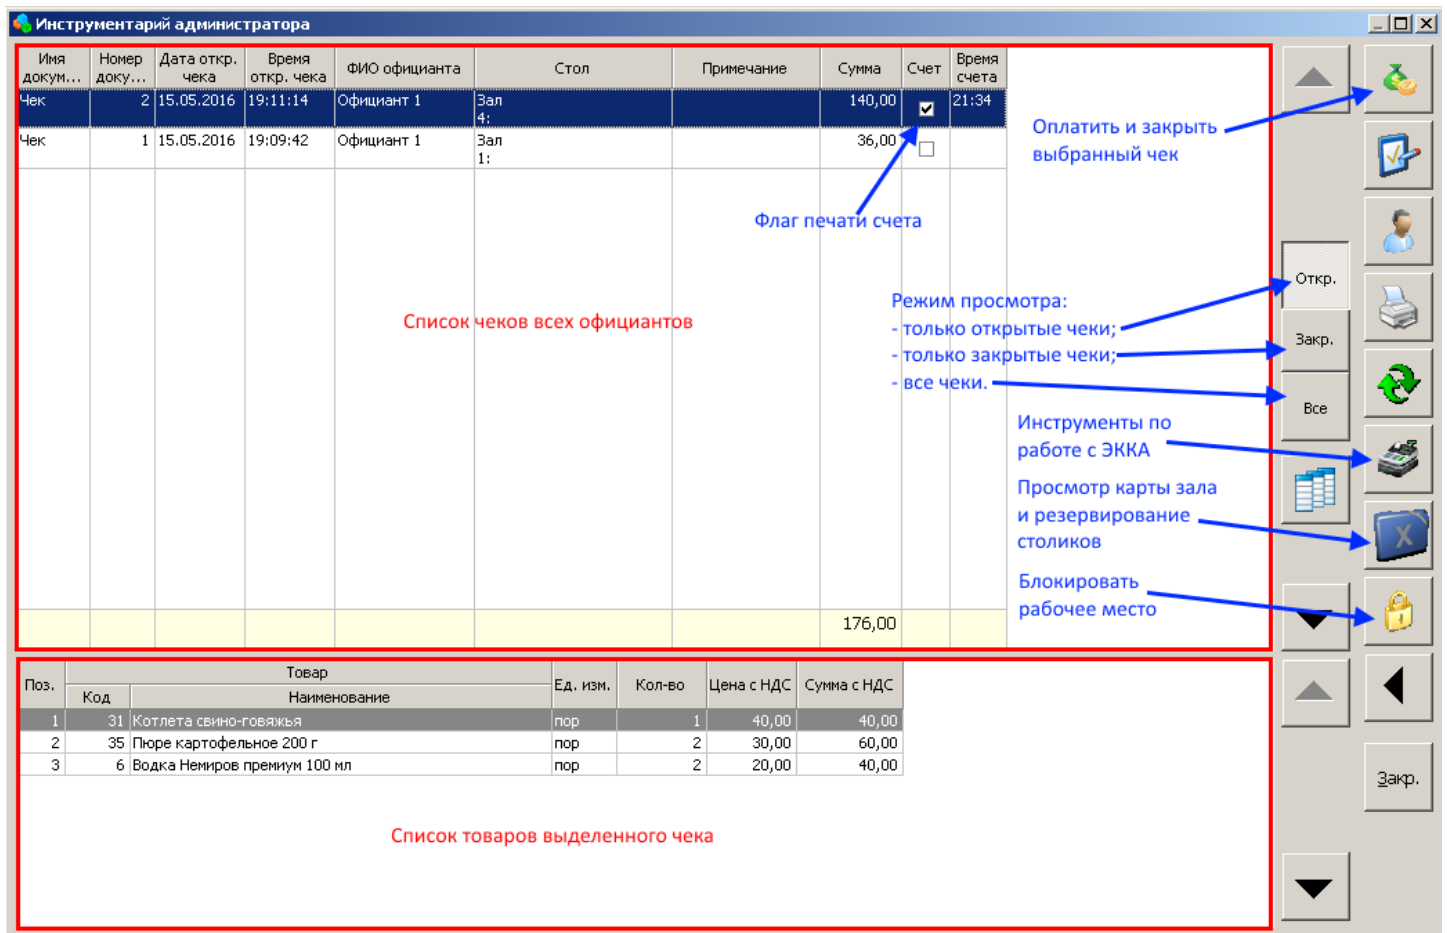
Инструментарий администратора

| Имя докум... | Номер доку... | Дата откр. чека | Время откр. чека | ФИО официанта | Стол | Примечание | Сумма | Счет | Время счета |
|---|---|---|---|---|---|---|---|---|---|
| Чек | 2 | 15.05.2016 | 19:11:14 | Официант 1 | Зал 4: | | 140,00 | ☑ | 21:34 |
| Чек | 1 | 15.05.2016 | 19:09:42 | Официант 1 | Зал 1: | | 36,00 | ☐ | |
| | | | | | | | 176,00 | | |

Флаг печати счета

Список чеков всех официантов

Оплатить и закрыть выбранный чек

Откр.

Закр.

Все

Режим просмотра:
- только открытые чеки;
- только закрытые чеки;
- все чеки.

Инструменты по работе с ЭККА

Просмотр карты зала и резервирование столиков

Блокировать рабочее место

| Поз. | Товар: Код | Товар: Наименование | Ед. изм. | Кол-во | Цена с НДС | Сумма с НДС |
|---|---|---|---|---|---|---|
| 1 | 31 | Котлета свино-говяжья | пор | 1 | 40,00 | 40,00 |
| 2 | 35 | Пюре картофельное 200 г | пор | 2 | 30,00 | 60,00 |
| 3 | 6 | Водка Немиров премиум 100 мл | пор | 2 | 20,00 | 40,00 |

Список товаров выделенного чека

Закр.